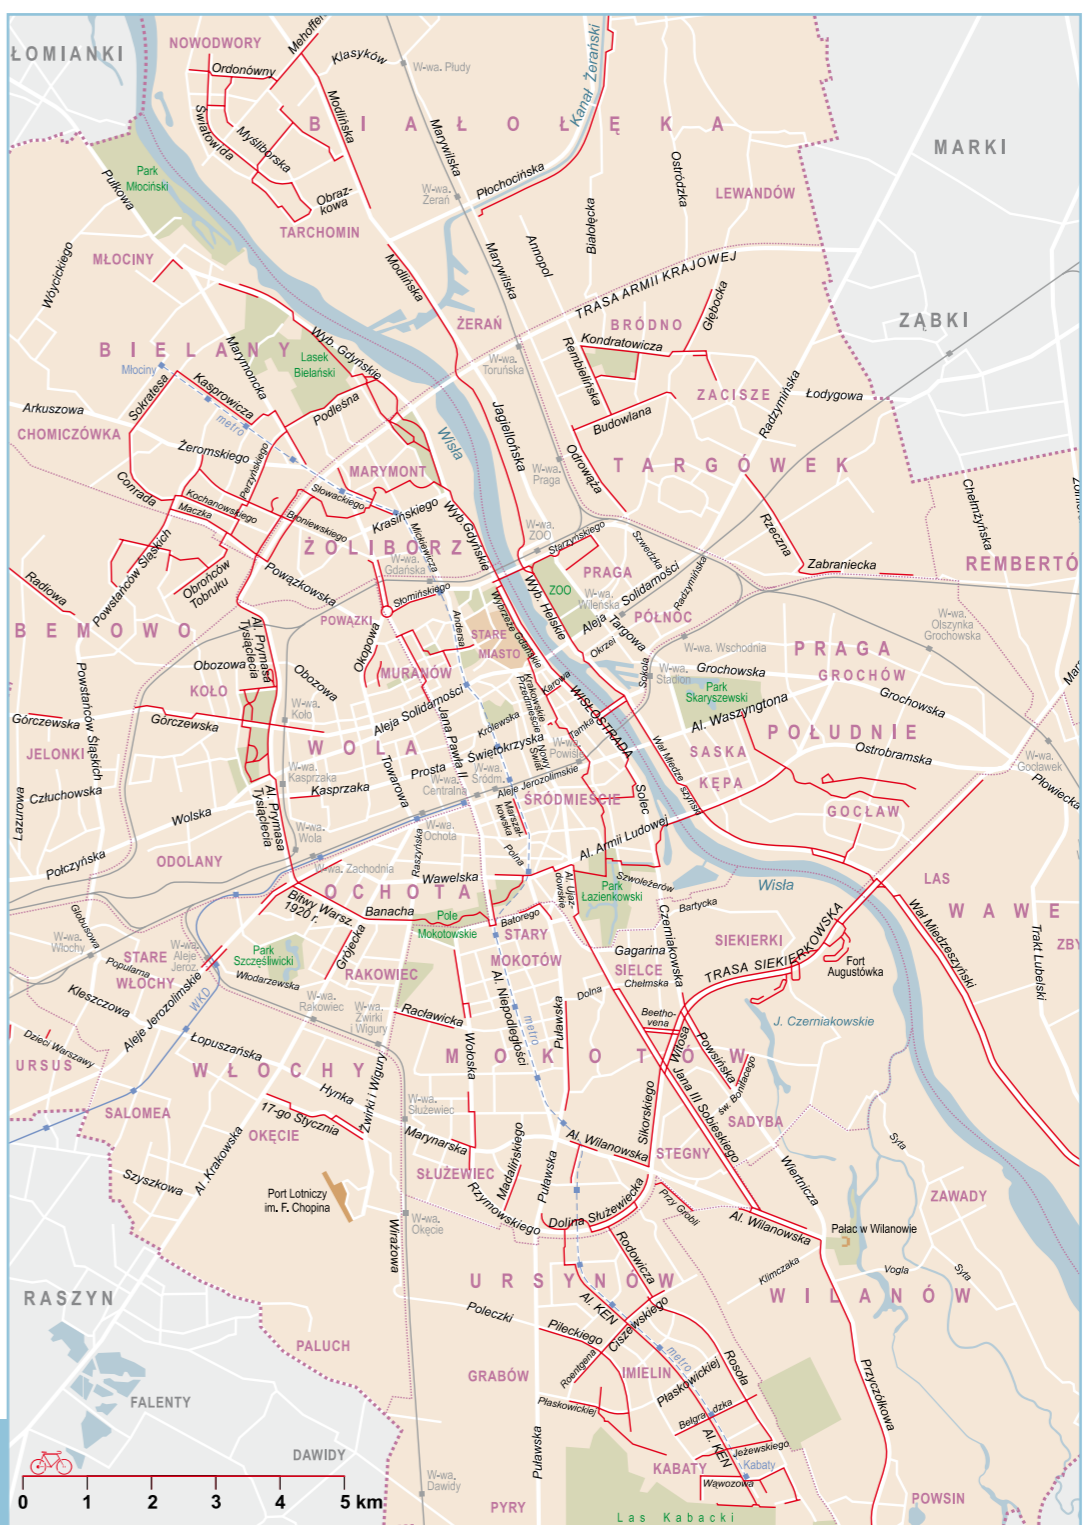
ŁOMIANKI
NOWODWORY
Mehoffera
Ordonówny
Klasyków
W-wa. Płudy
Kanał Żerański
Światowida
Myśliborska
Modlińska
BIAŁOŁĘKA
Marywilska
Park Młociński
Pułkowa
Obrazkowa
TARCHOMIN
W-wa. Żerań
Płochocińska
Ostródzka
Białołęcka
LEWANDÓW
MARKI
MŁOCINY
Wóycickiego
Modlińska
Marywilska
Annopol
TRASA ARMII KRAJOWEJ
Głębocka
ŻERAŃ
BRÓDNO
Kondratowicza
ZĄBKI
BIELANY
Marymoncka
Lasek Bielański
Wyb. Gdyńskie
W-wa. Toruńska
Rembielińska
Młociny
Sokratesa
Kasprowicza
Podleśna
ZACISZE
Radzymińska
Łodygowa
Arkuszowa
metro
Jagiellońska
Budowlana
CHOMICZÓWKA
Żeromskiego
Perzyńskiego
Wisła
Odrowąża
W-wa. Praga
TARGÓWEK
Conrada
MARYMONT
Kochanowskiego
Słowackiego
Krasińskiego
Wyb. Gdyńskie
Maczka
Broniewskiego
Mickiewicza
Chełmżyńska
Powstańców Śląskich
ŻOLIBORZ
W-wa. Gdańska
W-wa. ZOO
Starzyńskiego
Rzeczna
Obrońców Tobruku
Zabraniecka
Radiowa
PRAGA
REMBERTÓW
Powązkowska
Słomińskiego
Wyb. Helskie
ZOO
Solidarności
Radzymińska
W-wa. Wileńska
Szwedzka
BEMOWO
POWĄZKI
Andersa
STARE MIASTO
Aleja Targowa
PÓŁNOC
Al. Prymasa Tysiąclecia
Okopowa
Wybrzeże Gdańskie
Okrzei
W-wa. Olszynka Grochowska
W-wa. Wschodnia
PRAGA
Obozowa
MURANÓW
Karowa
Grochowska
GROCHÓW
Powstańców Śląskich
KOŁO
Obozowa
Aleja Solidarności
Krakowskie Przedmieście
W-wa. Stadion
Park Skaryszewski
Grochowska
W-wa. Koło
Królewska
Al. Waszyngtona
Górczewska
Górczewska
WOLA
Jana Pawła II
Świętokrzyska
Tamka
W-wa. Powiśle
WISŁOSTRADA
POŁUDNIE
W-wa. Gocławek
JELONKI
Towarowa
Prosta
W-wa. Śródm.
Wał Miedzeszyński
SASKA
Ostrobramska
W-wa. Kasprzaka
Kasprzaka
W-wa. Centralna
Aleja Jerozolimskie
KĘPA
Płowiecka
Człuchowska
ŚRÓDMIEŚCIE
Wolska
Marszałkowska
Solec
GOCŁAW
Łazurowa
W-wa. Wola
Al. Prymasa Tysiąclecia
W-wa. Ochota
Raszyńska
Al. Armii Ludowej
Połczyńska
ODOLANY
Polna
Al. Ujazdowskie
Szwoleżerów
Wisła
W-wa. Zachodnia
Wawelska
LAS
OCHOTA
Park Łazienkowski
Bartycka
WAWER
Bitwy Warsz. 1920 r.
Banacha
Pole Mokotowskie
Batorego
Czerniakowska
Wał Miedzeszyński
Trakt Lubelski
ZBY
Głębocka
W-wa. Włochy
Park Szczęśliwicki
Grójecka
STARY MOKOTÓW
SIEKIERKI
TRASA SIEKIERKOWSKA
STARE WŁOCHY
W-wa. Aleje Jerozolimskie
Gagarina
Fort Augustówka
Popularna
RAKOWIEC
SIELCE
Chełmska
Włodarzewska
Al. Niepodległości
Dolna
Kleszczowa
Aleje Jerozolimskie
WKD
W-wa. Rakowiec
W-wa. Żwirki i Wigury
Puławska
J. Czerniakowskie
Dzieci Warszawy
Łopuszańska
Racławicka
metro
Beethovena
Powsińska
URSUS
WŁOCHY
MOKOTÓW
Wołoska
Idzikowskiego
Jana III Sobieskiego
Hynka
Żwirki i Wigury
Św. Bonifacego
SALOMEA
W-wa. Służewiec
Sikorskiego
SADYBA
17-go Stycznia
Syta
OKĘCIE
Marynarska
Al. Wilanowska
STEGNY
Wiertnicza
Al. Krakowska
Szyszkowa
SŁUŻEWIEC
Madalińskiego
Puławska
ZAWADY
Port Lotniczy im. F. Chopina
Rzymowskiego
Dolina Służewiecka
Przy Grobli
Pałac w Wilanowie
W-wa. Okęcie
Al. Wilanowska
Wirażowa
Rodowicza
Klimczaka
Vogla
Syta
RASZYN
URSYNÓW
Al. KEN
WILANÓW
Poleczki
Ciszewskiego
Pileckiego
metro
Rosoła
PALUCH
Roentgena
IMIELIN
Płaskowickiej
Przyczółkowa
GRABÓW
Płaskowickiej
Belgradzka
FALENTY
Al. KEN
Jeżewskiego
Puławska
DAWIDY
Kabaty
KABATY
Wąwozowa
W-wa. Dawidy
POWSIN
0 1 2 3 4 5 km
PYRY
Las Kabacki